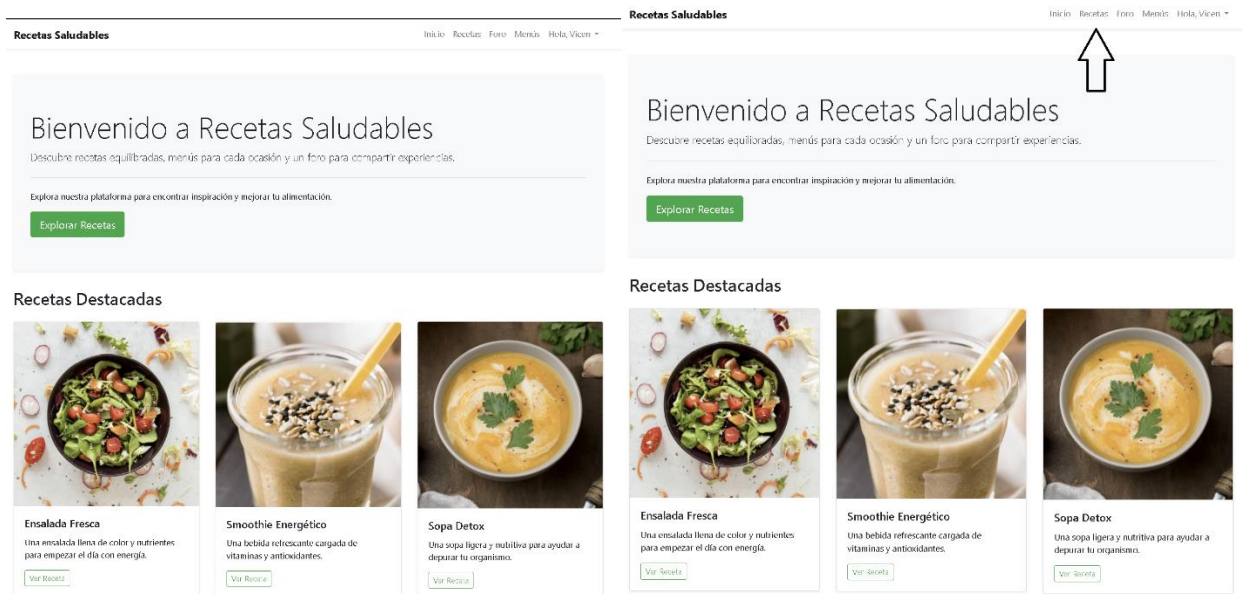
Recetas Saludables

Inicio Recetas Foro Menús Hola, Vicen

Bienvenido a Recetas Saludables

Descubre recetas equilibradas, menús para cada ocasión y un foro para compartir experiencias.

Explora nuestra plataforma para encontrar inspiración y mejorar tu alimentación.

Explorar Recetas

Recetas Destacadas

Ensalada Fresca

Una ensalada llena de color y nutrientes para empezar el día con energía.

Ver Receta

Smoothie Energético

Una bebida refrescante cargada de vitaminas y antioxidantes.

Ver Receta

Sopa Detox

Una sopa ligera y nutritiva para ayudar a depurar tu organismo.

Ver Receta

Recetas Saludables

Inicio Recetas Foro Menús Hola, Vicen

Bienvenido a Recetas Saludables

Descubre recetas equilibradas, menús para cada ocasión y un foro para compartir experiencias.

Explora nuestra plataforma para encontrar inspiración y mejorar tu alimentación.

Explorar Recetas

Recetas Destacadas

Ensalada Fresca

Una ensalada llena de color y nutrientes para empezar el día con energía.

Ver Receta

Smoothie Energético

Una bebida refrescante cargada de vitaminas y antioxidantes.

Ver Receta

Sopa Detox

Una sopa ligera y nutritiva para ayudar a depurar tu organismo.

Ver Receta